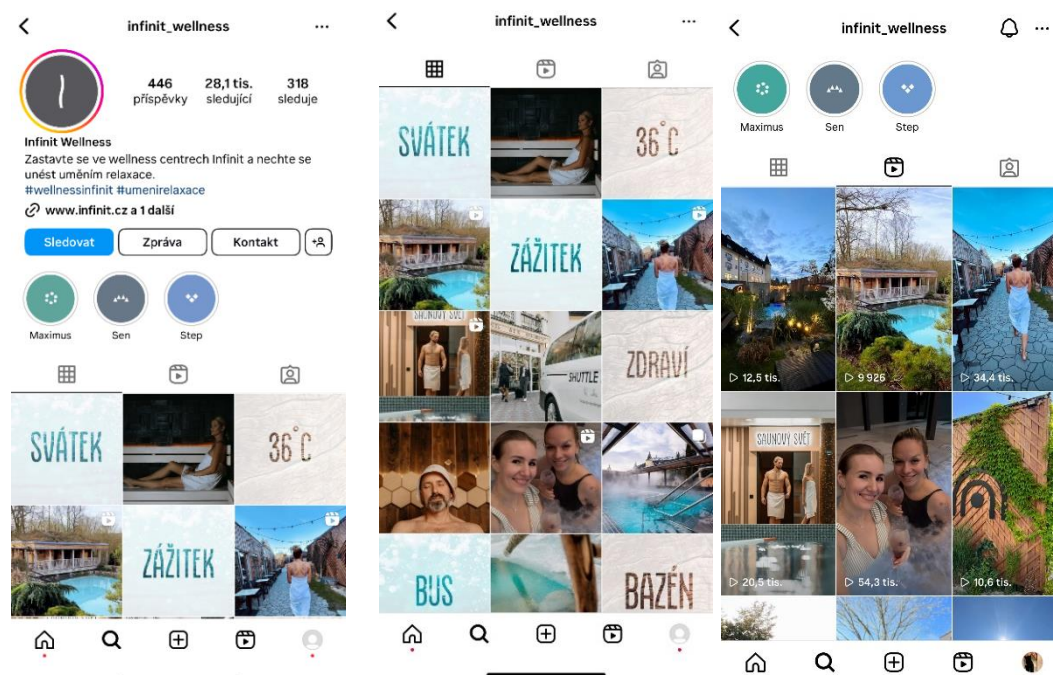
infinit_wellness

446 příspěvky
28,1 tis. sledující
318 sleduje

Infinit Wellness
Zastavte se ve wellness centrech Infinit a nechte se unést uměním relaxace.
#wellnessinfinit #umenirelaxace
www.infinit.cz a 1 další

Sledovat
Zpráva
Kontakt

Maximus
Sen
Step

SVÁTEK
36°C
ZÁŽITEK

infinit_wellness

SVÁTEK
36°C
ZÁŽITEK
SAUNOVÝ SVĚT
SHUTTLE
ZDRAVÍ
BUS
BAZÉN

infinit_wellness

Maximus
Sen
Step

12,5 tis.
9 926
34,4 tis.
SAUNOVÝ SVĚT
20,5 tis.
54,3 tis.
10,6 tis.